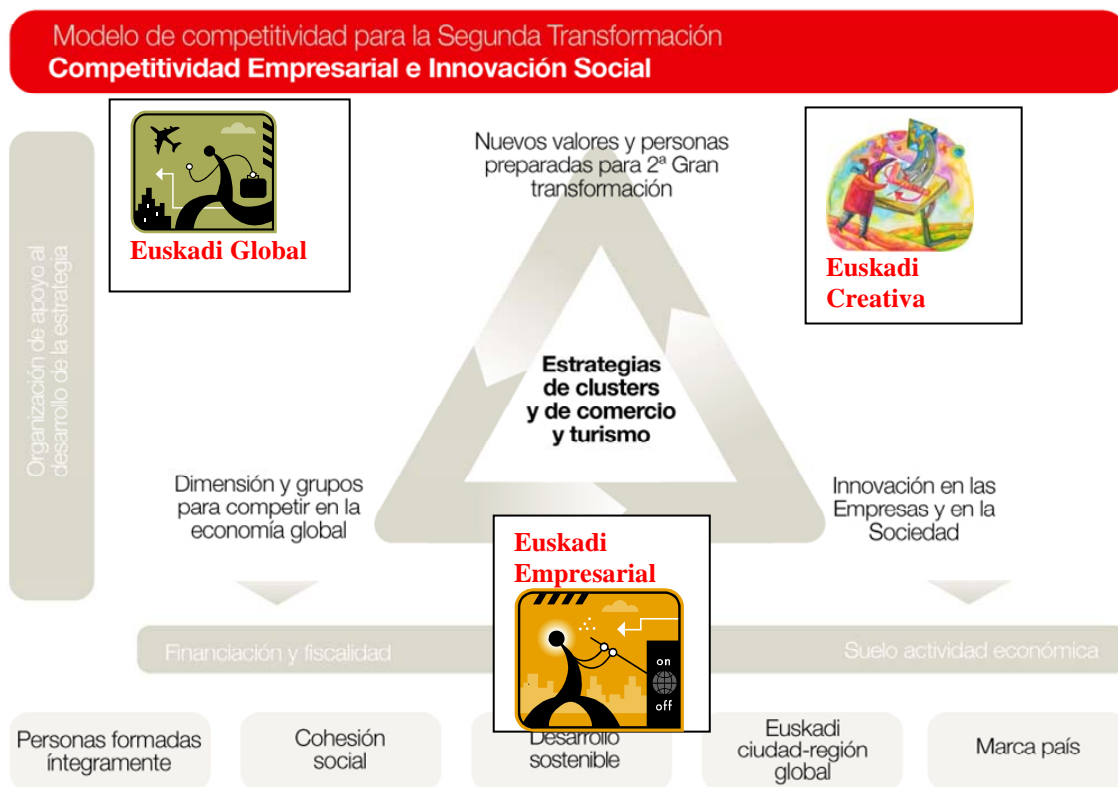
Modelo de competitividad para la Segunda Transformación
Competitividad Empresarial e Innovación Social

Euskadi Global

Nuevos valores y personas preparadas para 2ª Gran transformación

Euskadi Creativa

Organización de apoyo al desarrollo de la estrategia

Estrategias de clusters y de comercio y turismo

Dimensión y grupos para competir en la economía global

Innovación en las Empresas y en la Sociedad

Euskadi Empresarial

on
off

Financiación y fiscalidad

Suelo actividad económica

Personas formadas íntegramente

Cohesión social

Desarrollo sostenible

Euskadi ciudad-región global

Marca país